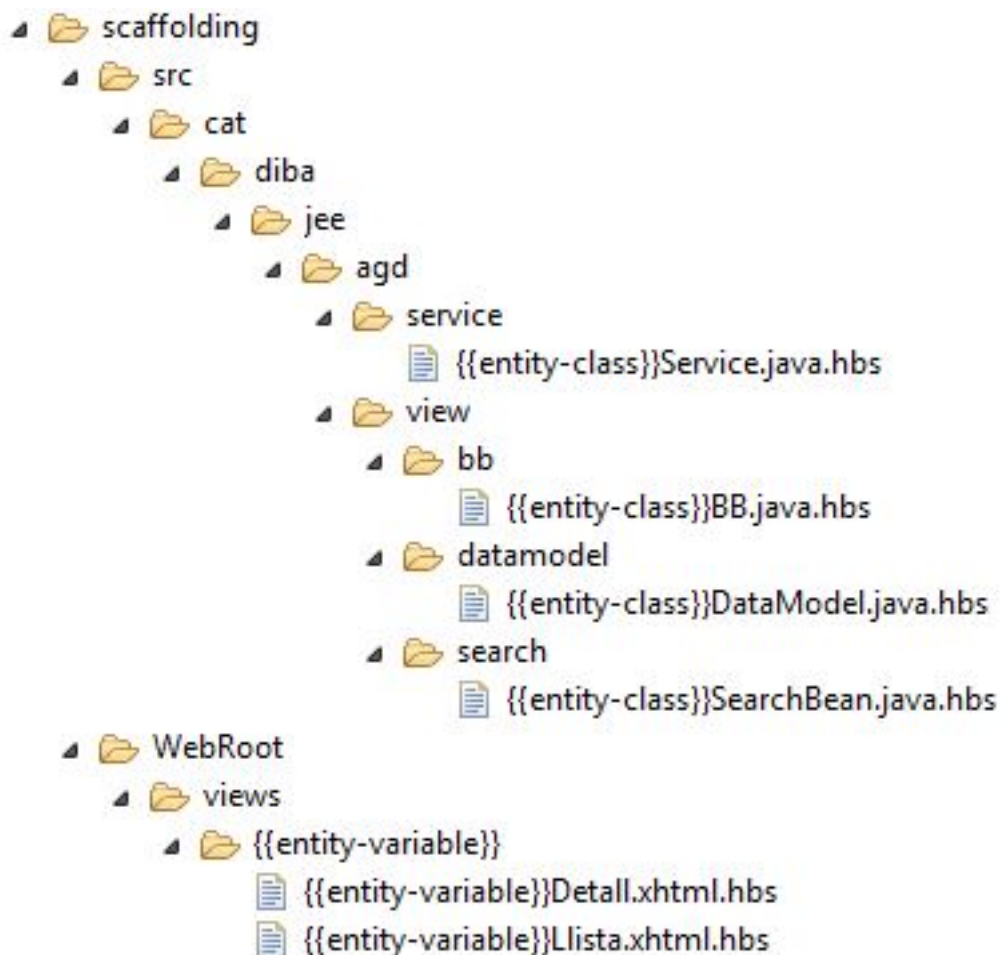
scaffolding
src
cat
diba
jee
agd
service
{{entity-class}}Service.java.hbs
view
bb
{{entity-class}}BB.java.hbs
datamodel
{{entity-class}}DataModel.java.hbs
search
{{entity-class}}SearchBean.java.hbs
WebRoot
views
{{entity-variable}}
{{entity-variable}}Detall.xhtml.hbs
{{entity-variable}}Llista.xhtml.hbs